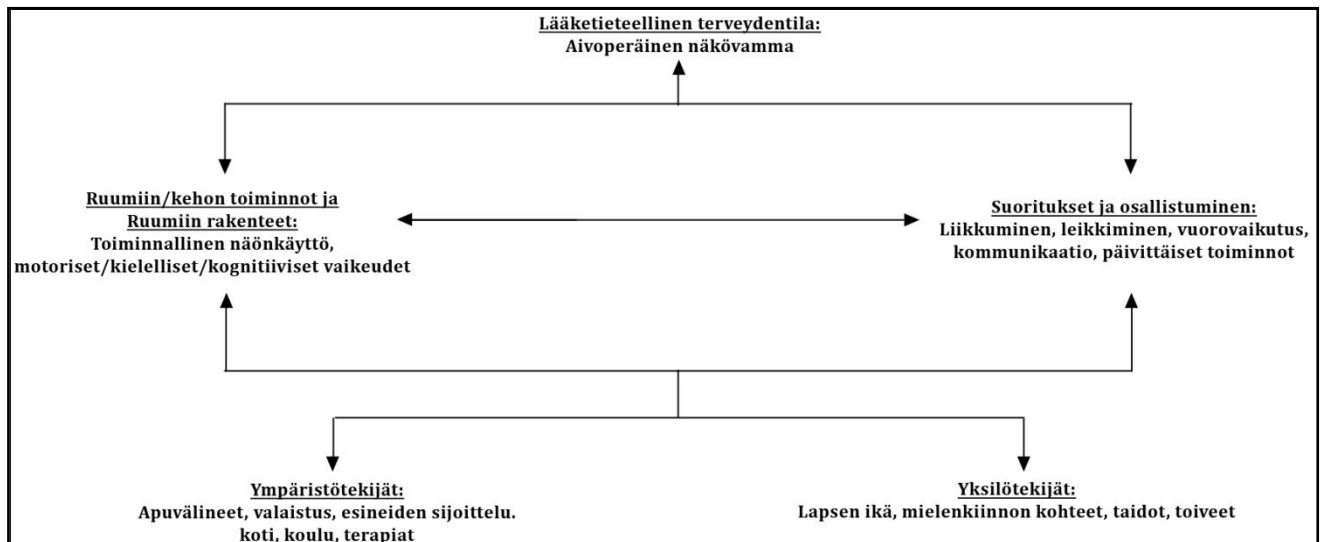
Lääketieteellinen terveydentila:
Aivoperäinen näkövamma

Ruumiin/kehon toiminnot ja Ruumiin rakenteet:
Toiminnallinen näönkäyttö, motoriset/kielelliset/kognitiiviset vaikeudet

Suoritukset ja osallistuminen:
Liikkuminen, leikkiminen, vuorovaikutus, kommunikaatio, päivittäiset toiminnot

Ympäristötekijät:
Apuvälineet, valaistus, esineiden sijoittelu. koti, koulu, terapiat

Yksilötekijät:
Lapsen ikä, mielenkiinnon kohteet, taidot, toiveet